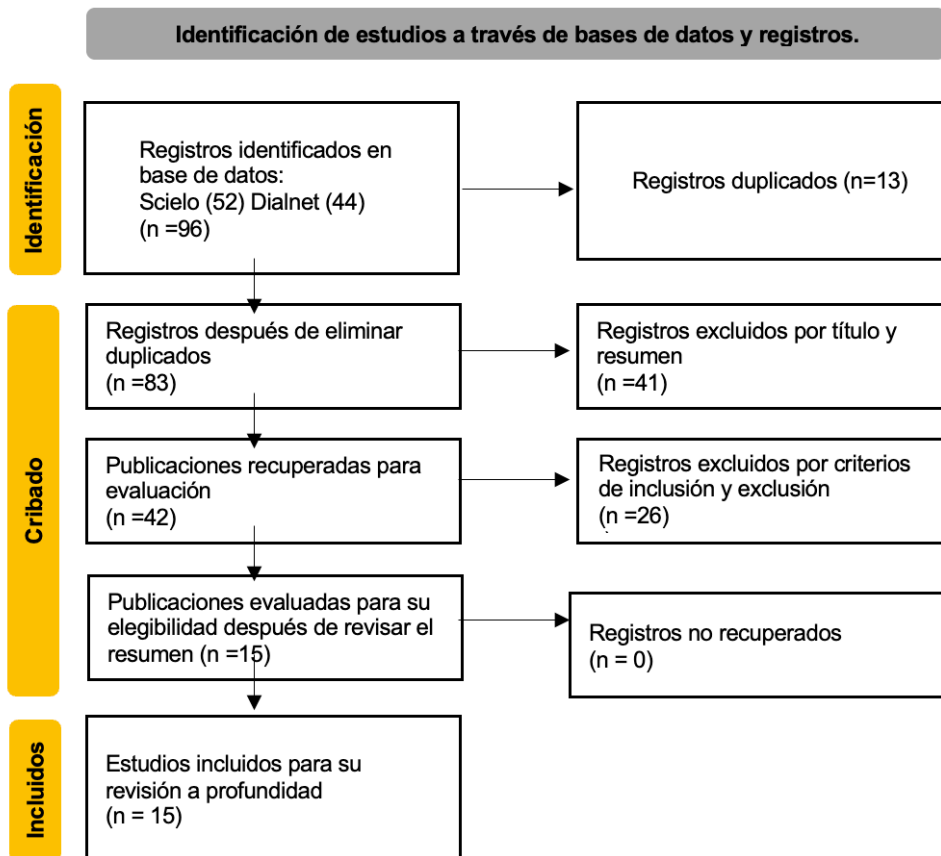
Identificación de estudios a través de bases de datos y registros.

Identificación

Registros identificados en base de datos:
Scielo (52) Dialnet (44)
(n =96)

Registros duplicados (n=13)

Cribado

Registros después de eliminar duplicados
(n =83)

Registros excluidos por título y resumen
(n =41)

Publicaciones recuperadas para evaluación
(n =42)

Registros excluidos por criterios de inclusión y exclusión
(n =26)

Publicaciones evaluadas para su elegibilidad después de revisar el resumen (n =15)

Registros no recuperados
(n = 0)

Incluidos

Estudios incluidos para su revisión a profundidad
(n = 15)